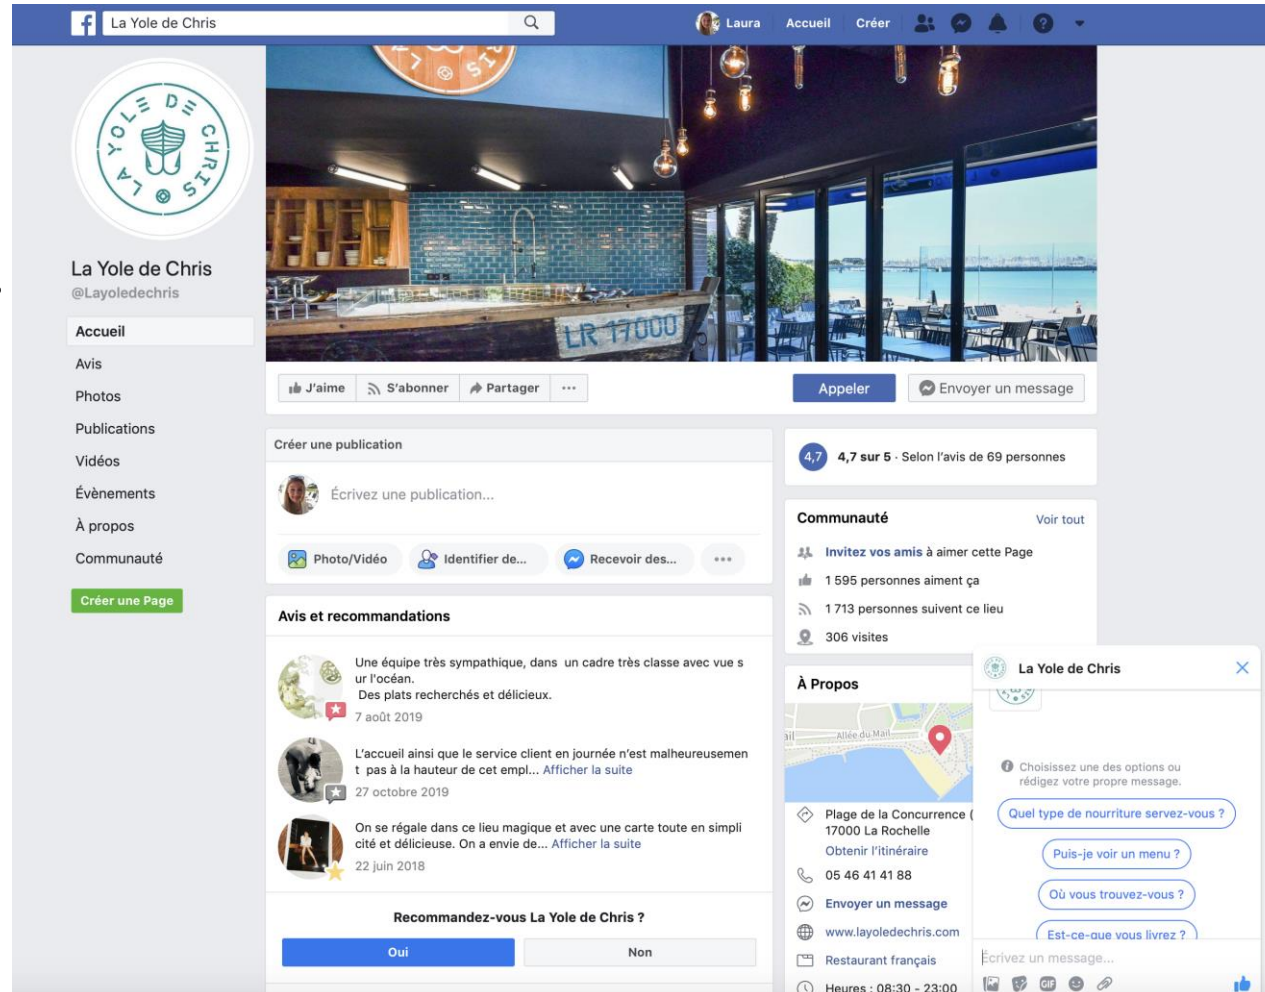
La Yole de Chris

Laura Accueil Créer

LA YOLE DE CHRIS

La Yole de Chris
@Layoledechris

Accueil
Avis
Photos
Publications
Vidéos
Évènements
À propos
Communauté

Créer une Page

LR 17000

J'aime S'abonner Partager ···

Appeler Envoyer un message

Créer une publication

Écrivez une publication...

Photo/Vidéo Identifier de... Recevoir des... •••

Avis et recommandations

Une équipe très sympathique, dans un cadre très classe avec vue sur l'océan.
Des plats recherchés et délicieux.
7 août 2019

L'accueil ainsi que le service client en journée n'est malheureusement pas à la hauteur de cet empl... Afficher la suite
27 octobre 2019

On se régale dans ce lieu magique et avec une carte toute en simplicité et délicieuse. On a envie de... Afficher la suite
22 juin 2018

Recommandez-vous La Yole de Chris ?

Oui Non

4,7 4,7 sur 5 · Selon l'avis de 69 personnes

Communauté Voir tout

Invitez vos amis à aimer cette Page
1 595 personnes aiment ça
1 713 personnes suivent ce lieu
306 visites

À Propos

Allée du Mail

Plage de la Concurrence (
17000 La Rochelle
Obtenir l'itinéraire
05 46 41 41 88
Envoyer un message
www.layoledechris.com
Restaurant français
Heures : 08:30 - 23:00

La Yole de Chris

Choisissez une des options ou rédigez votre propre message.

Quel type de nourriture servez-vous ?
Puis-je voir un menu ?
Où vous trouvez-vous ?
Est-ce-que vous livrez ?

Écrivez un message...